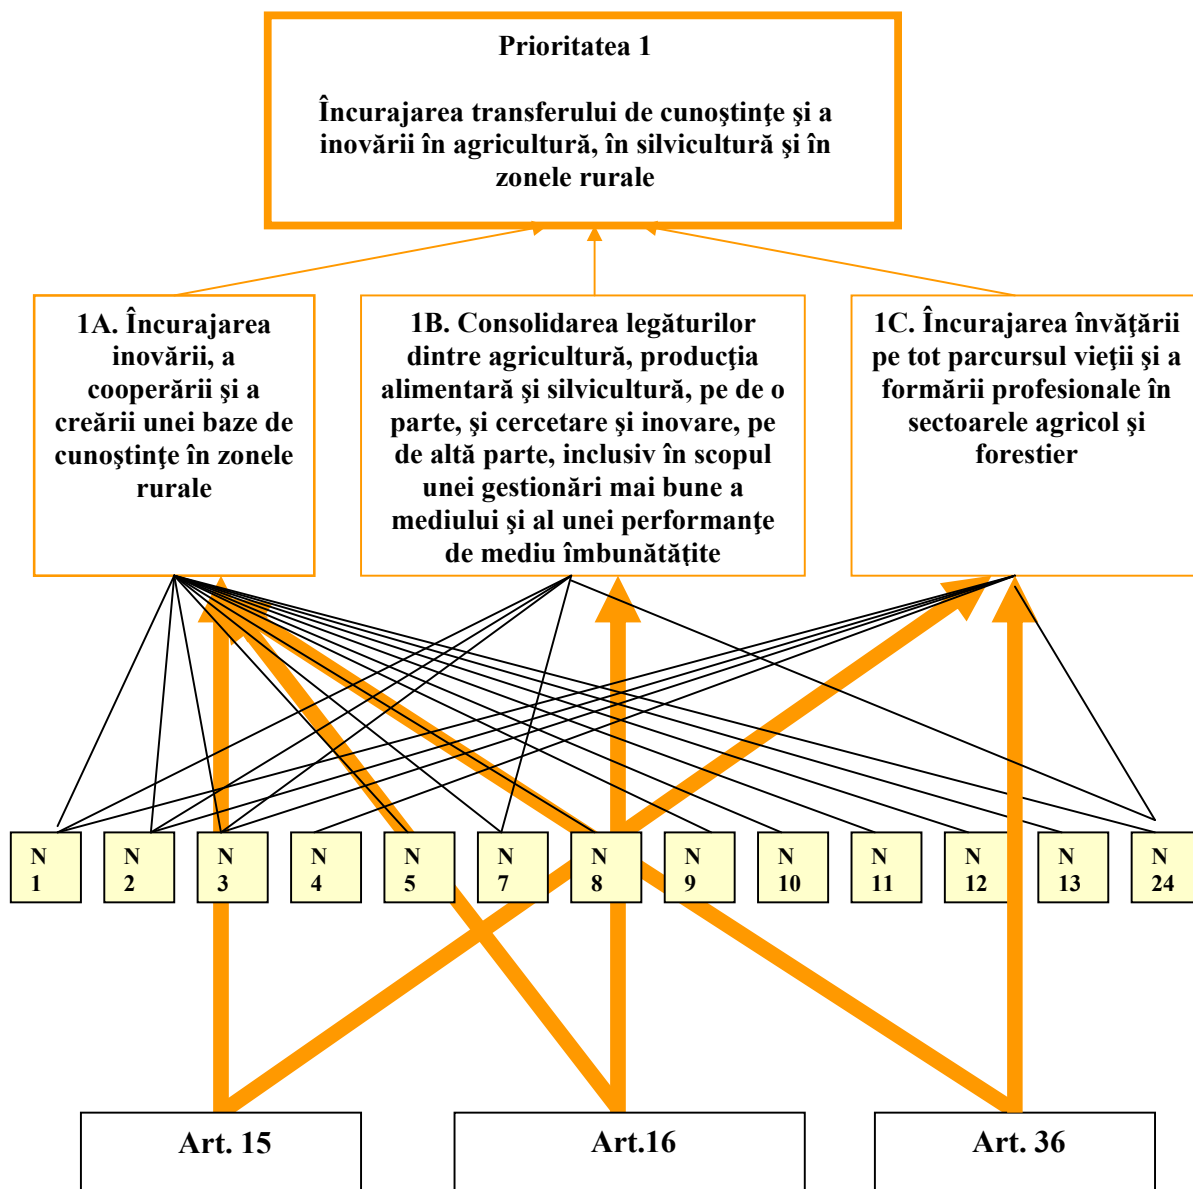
Prioritatea 1

Încurajarea transferului de cunoştinţe şi a inovării în agricultură, în silvicultură şi în zonele rurale

1A. Încurajarea inovării, a cooperării şi a creării unei baze de cunoştinţe în zonele rurale

1B. Consolidarea legăturilor dintre agricultură, producţia alimentară şi silvicultură, pe de o parte, şi cercetare şi inovare, pe de altă parte, inclusiv în scopul unei gestionări mai bune a mediului şi al unei performanţe de mediu îmbunătățite

1C. Încurajarea învăţării pe tot parcursul vieţii şi a formării profesionale în sectoarele agricol şi forestier

N 1

N 2

N 3

N 4

N 5

N 7

N 8

N 9

N 10

N 11

N 12

N 13

N 24

Art. 15

Art.16

Art. 36